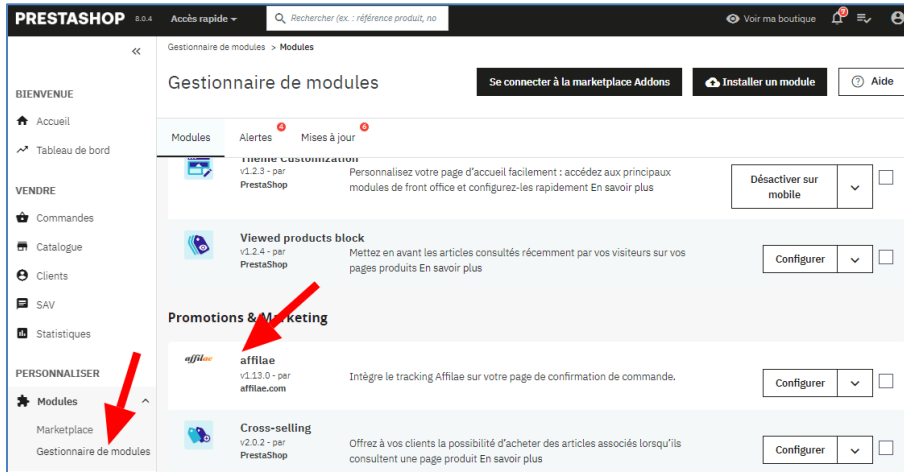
PRESTASHOP 8.0.4 Accès rapide Rechercher (ex. : référence produit, no Voir ma boutique 7

«

BIENVENUE
Accueil
Tableau de bord

VENDRE
Commandes
Catalogue
Clients
SAV
Statistiques

PERSONNALISER
Modules
Marketplace
Gestionnaire de modules

Gestionnaire de modules > Modules

Gestionnaire de modules

Se connecter à la marketplace Addons
Installer un module
Aide

Modules Alertes 4 Mises à jour 6

Theme Customization
v1.2.3 - par PrestaShop
Personnalisez votre page d'accueil facilement : accédez aux principaux modules de front office et configurez-les rapidement En savoir plus
Désactiver sur mobile

Viewed products block
v1.2.4 - par PrestaShop
Mettez en avant les articles consultés récemment par vos visiteurs sur vos pages produits En savoir plus
Configurer

Promotions & Marketing

affilae
affilae
v1.13.0 - par affilae.com
Intègre le tracking Affilae sur votre page de confirmation de commande.
Configurer

Cross-selling
v2.0.2 - par PrestaShop
Offrez à vos clients la possibilité d'acheter des articles associés lorsqu'ils consultent une page produit En savoir plus
Configurer